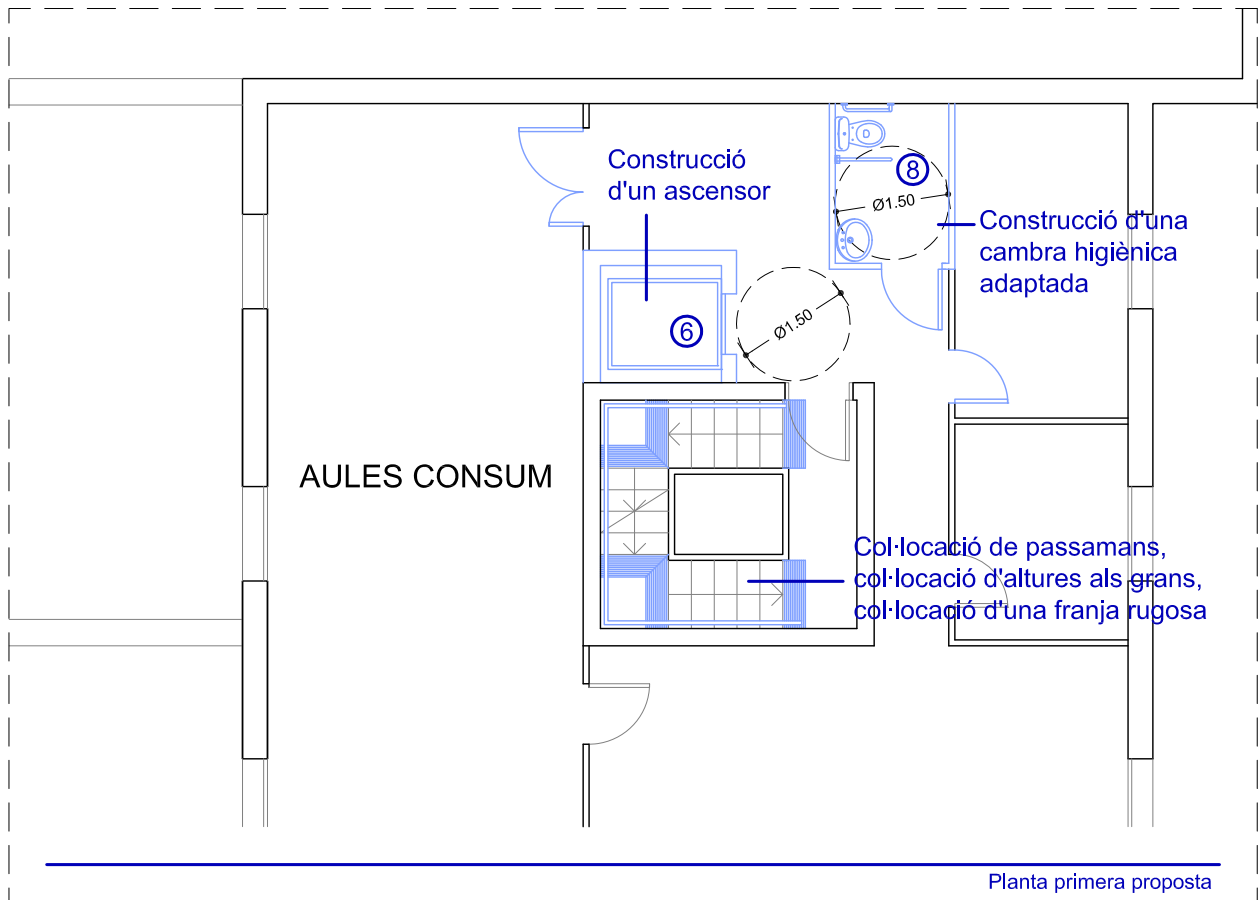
Construcció d'un ascensor

8

Ø1.50

Construcció d'una cambra higiènica adaptada

6

Ø1.50

AULES CONSUM

Col·locació de passamans, col·locació d'altures als grans, col·locació d'una franja rugosa

Planta primera proposta